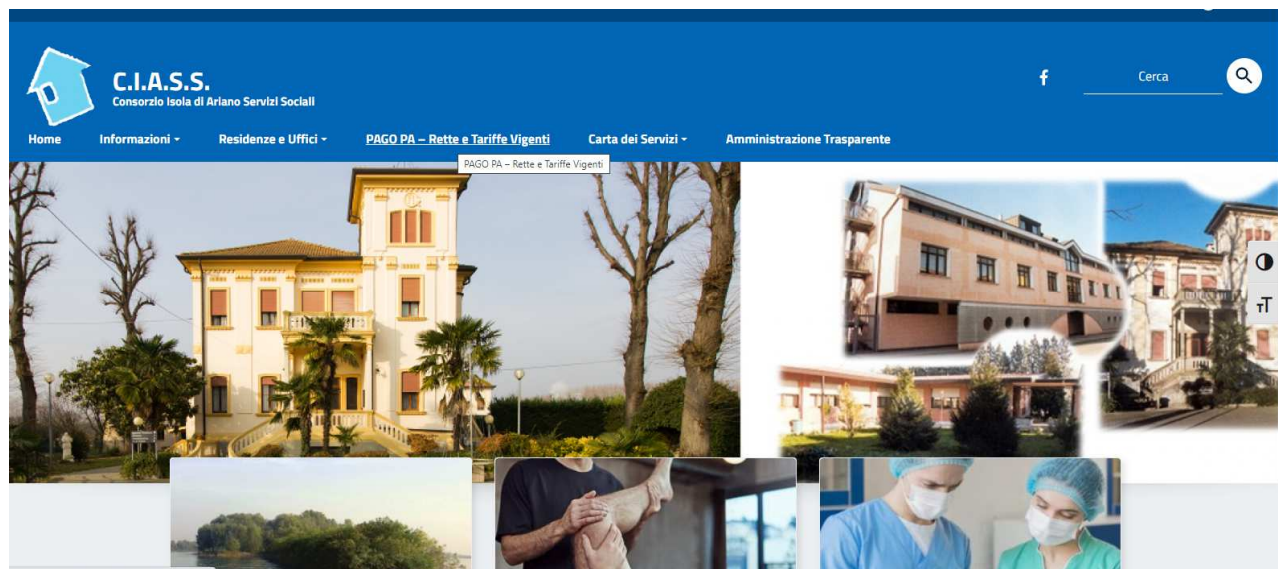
C.I.A.S.S.
Consorzio Isola di Ariano Servizi Sociali

Cerca

Home Informazioni Residenze e Uffici PAGO PA – Rette e Tariffe Vigenti Carta dei Servizi Amministrazione Trasparente

PAGO PA – Rette e Tariffe Vigenti